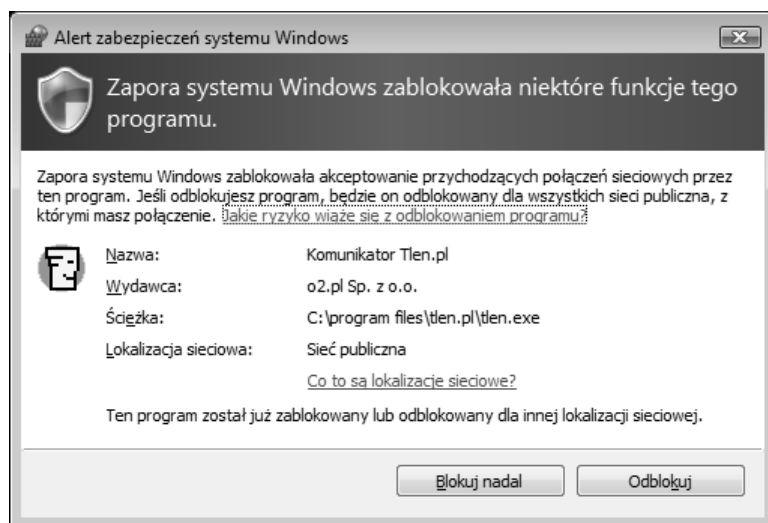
Alert zabezpieczeń systemu Windows

Zapora systemu Windows zablokowała niektóre funkcje tego programu.

Zapora systemu Windows zablokowała akceptowanie przychodzących połączeń sieciowych przez ten program. Jeśli odblokujesz program, będzie on odblokowany dla wszystkich sieci publiczna, z którymi masz połączenie. Jakie ryzyko wiąże się z odblokowaniem programu?

| | |
|---|---|
| Nazwa: | Komunikator Tlen.pl |
| Wydawca: | o2.pl Sp. z o.o. |
| Ścieżka: | C:\program files\tlen.pl\tlen.exe |
| Lokalizacja sieciowa: | Sieć publiczna |

Co to są lokalizacje sieciowe?

Ten program został już zablokowany lub odblokowany dla innej lokalizacji sieciowej.

Blokuj nadal

Odblokuj